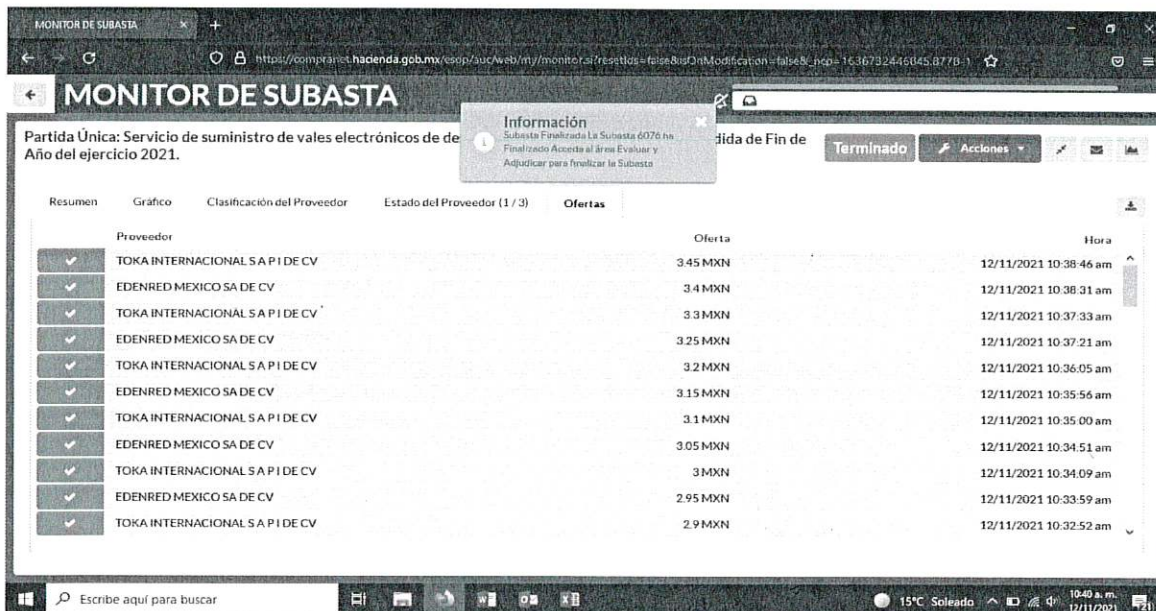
MONITOR DE SUBASTA

https://compranet.hacienda.gob.mx/esop/auc/web/mj/monitor.si?resetIds=false&isFOnModification=false&_ncp=1636732446045.8778-1

MONITOR DE SUBASTA

Partida Única: Servicio de suministro de vales electrónicos de de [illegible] dida de Fin de Año del ejercicio 2021.

Información
Subasta Finalizada La Subasta 6076 ha Finalizado Acceda al área Evaluar y Adjudicar para finalizar la Subasta

Terminado
Acciones

Resumen | Gráfico | Clasificación del Proveedor | Estado del Proveedor (1 / 3) | Ofertas

| | Proveedor | Oferta | Hora |
|---|---|---|---|
| ✓ | TOKA INTERNACIONAL S A P I DE CV | 3.45 MXN | 12/11/2021 10:38:46 am |
| ✓ | EDENRED MEXICO SA DE CV | 3.4 MXN | 12/11/2021 10:38:31 am |
| ✓ | TOKA INTERNACIONAL S A P I DE CV | 3.3 MXN | 12/11/2021 10:37:33 am |
| ✓ | EDENRED MEXICO SA DE CV | 3.25 MXN | 12/11/2021 10:37:21 am |
| ✓ | TOKA INTERNACIONAL S A P I DE CV | 3.2 MXN | 12/11/2021 10:36:05 am |
| ✓ | EDENRED MEXICO SA DE CV | 3.15 MXN | 12/11/2021 10:35:56 am |
| ✓ | TOKA INTERNACIONAL S A P I DE CV | 3.1 MXN | 12/11/2021 10:35:00 am |
| ✓ | EDENRED MEXICO SA DE CV | 3.05 MXN | 12/11/2021 10:34:51 am |
| ✓ | TOKA INTERNACIONAL S A P I DE CV | 3 MXN | 12/11/2021 10:34:09 am |
| ✓ | EDENRED MEXICO SA DE CV | 2.95 MXN | 12/11/2021 10:33:59 am |
| ✓ | TOKA INTERNACIONAL S A P I DE CV | 2.9 MXN | 12/11/2021 10:32:52 am |

Escribe aquí para buscar
15°C Soleado
10:40 a. m.
12/11/2021